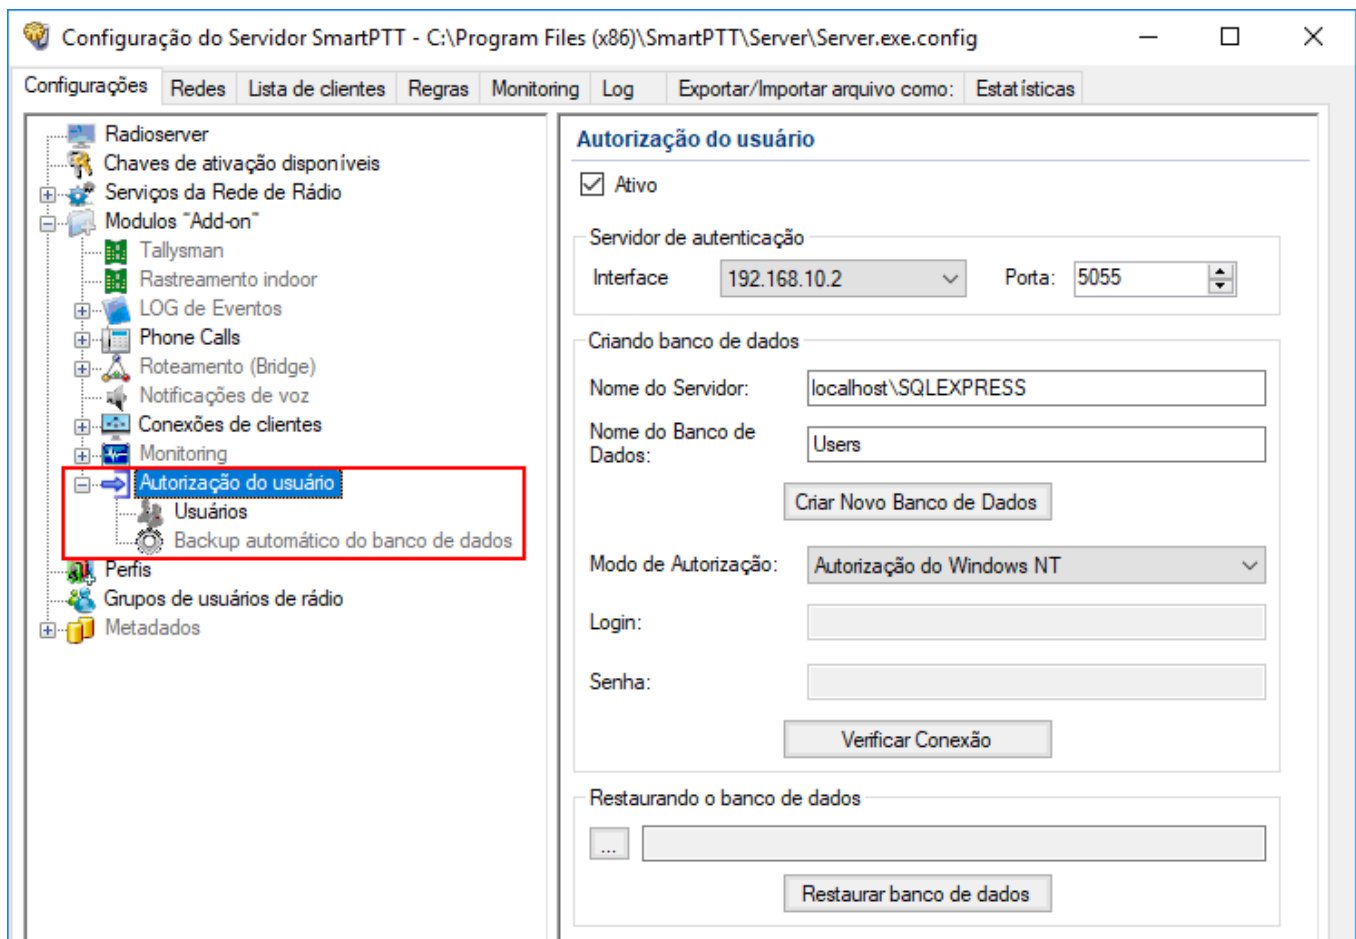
Configuração do Servidor SmartPTT - C:\Program Files (x86)\SmartPTT\Server\Server.exe.config

Configurações | Redes | Lista de clientes | Regras | Monitoring | Log | Exportar/Importar arquivo como: | Estatísticas

Radioserver
Chaves de ativação disponíveis
Serviços da Rede de Rádio
Modulos "Add-on"
Tallysman
Rastreamento indoor
LOG de Eventos
Phone Calls
Roteamento (Bridge)
Notificações de voz
Conexões de clientes
Monitoring
Autorização do usuário
Usuários
Backup automático do banco de dados
Perfis
Grupos de usuários de rádio
Metadados

Autorização do usuário

Ativo

Servidor de autenticação
Interface 192.168.10.2 Porta: 5055

Criando banco de dados
Nome do Servidor: localhost\SQLEXPRESS
Nome do Banco de Dados: Users
Criar Novo Banco de Dados
Modo de Autorização: Autorização do Windows NT
Login:
Senha:
Verificar Conexão

Restaurando o banco de dados
...
Restaurar banco de dados